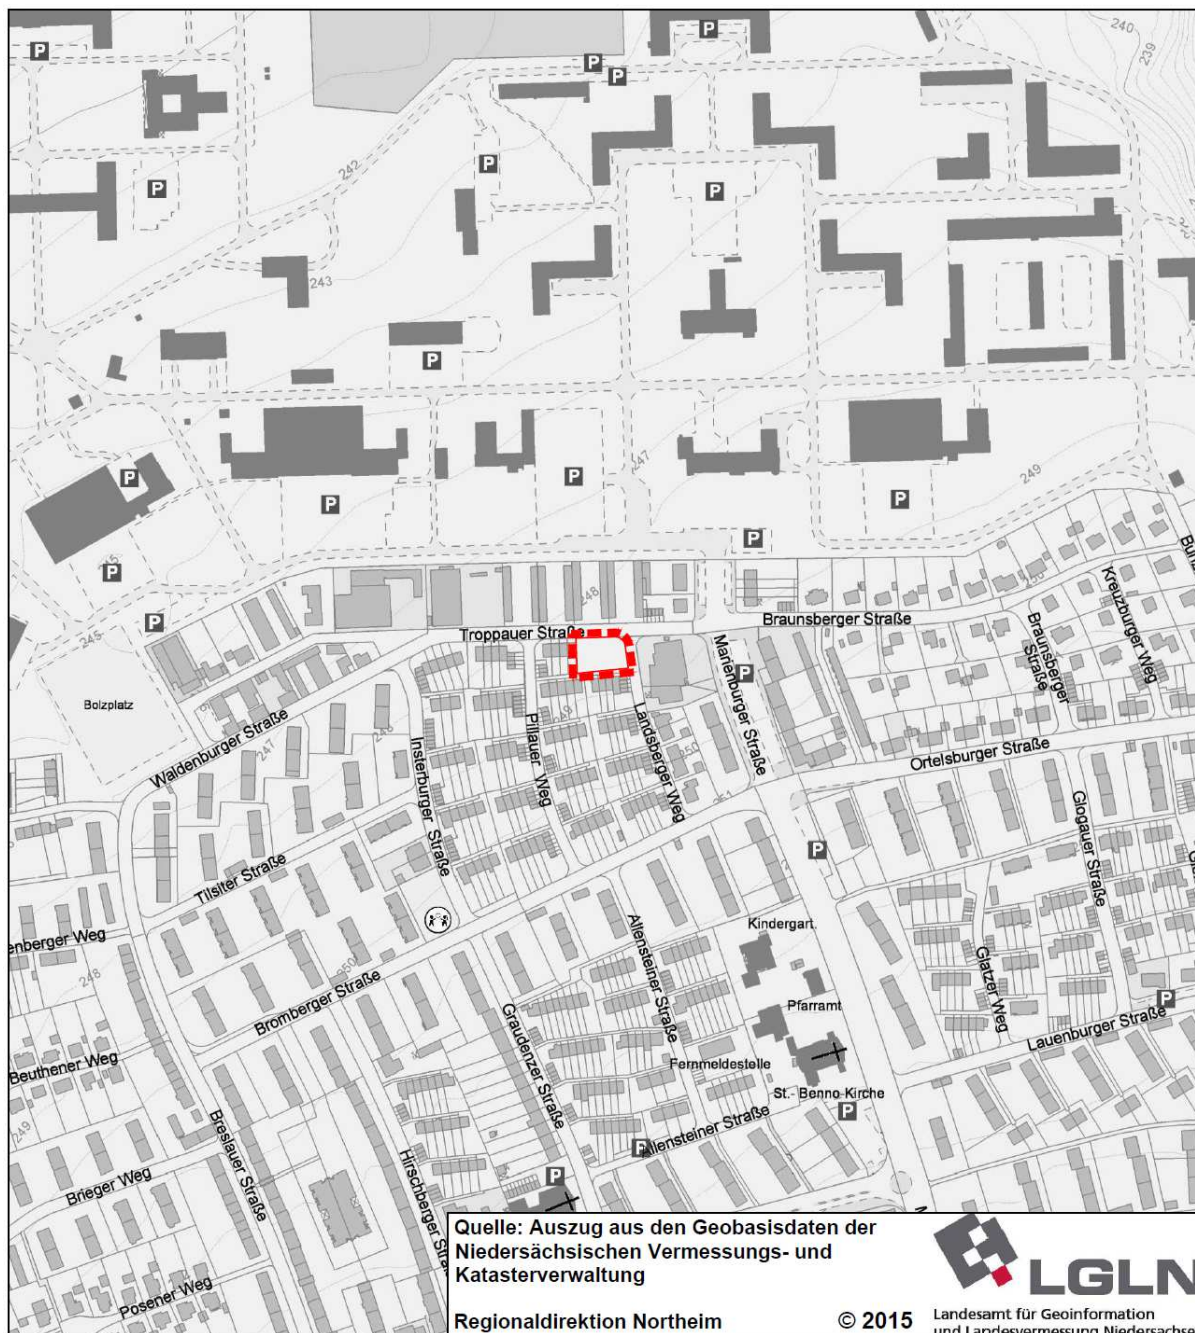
P
P
P
P
P
P
240
239
242
243
P
P
P
P
P
P
P
247
249
P
P
P
245
248
Troppauer Straße
Braunsberger Straße
Braunsberger Straße
Kreuzburger Weg
Marienburger Straße
P
Bolzplatz
Waldenburger Straße
Insterburger Straße
Pillauer Weg
Landsberger Weg
Ortelsburger Straße
Glogauer Straße
Tilsiter Straße
P
enberger Weg
Allensteiner Straße
Kindergart.
Glatzer Weg
Bromberger Straße
Pfarramt
P
Lauenburger Straße
Beuthener Weg
Graudenzer Straße
Fernmeldestelle
St.-Benno-Kirche
P
Breslauer Straße
Allensteiner Straße
P
Hirschberger Stra
Brieger Weg
P
Posener Weg

Quelle: Auszug aus den Geobasisdaten der Niedersächsischen Vermessungs- und Katasterverwaltung

Regionaldirektion Northeim © 2015

LGLN
Landesamt für Geoinformation und Landesvermessung Niedersachse